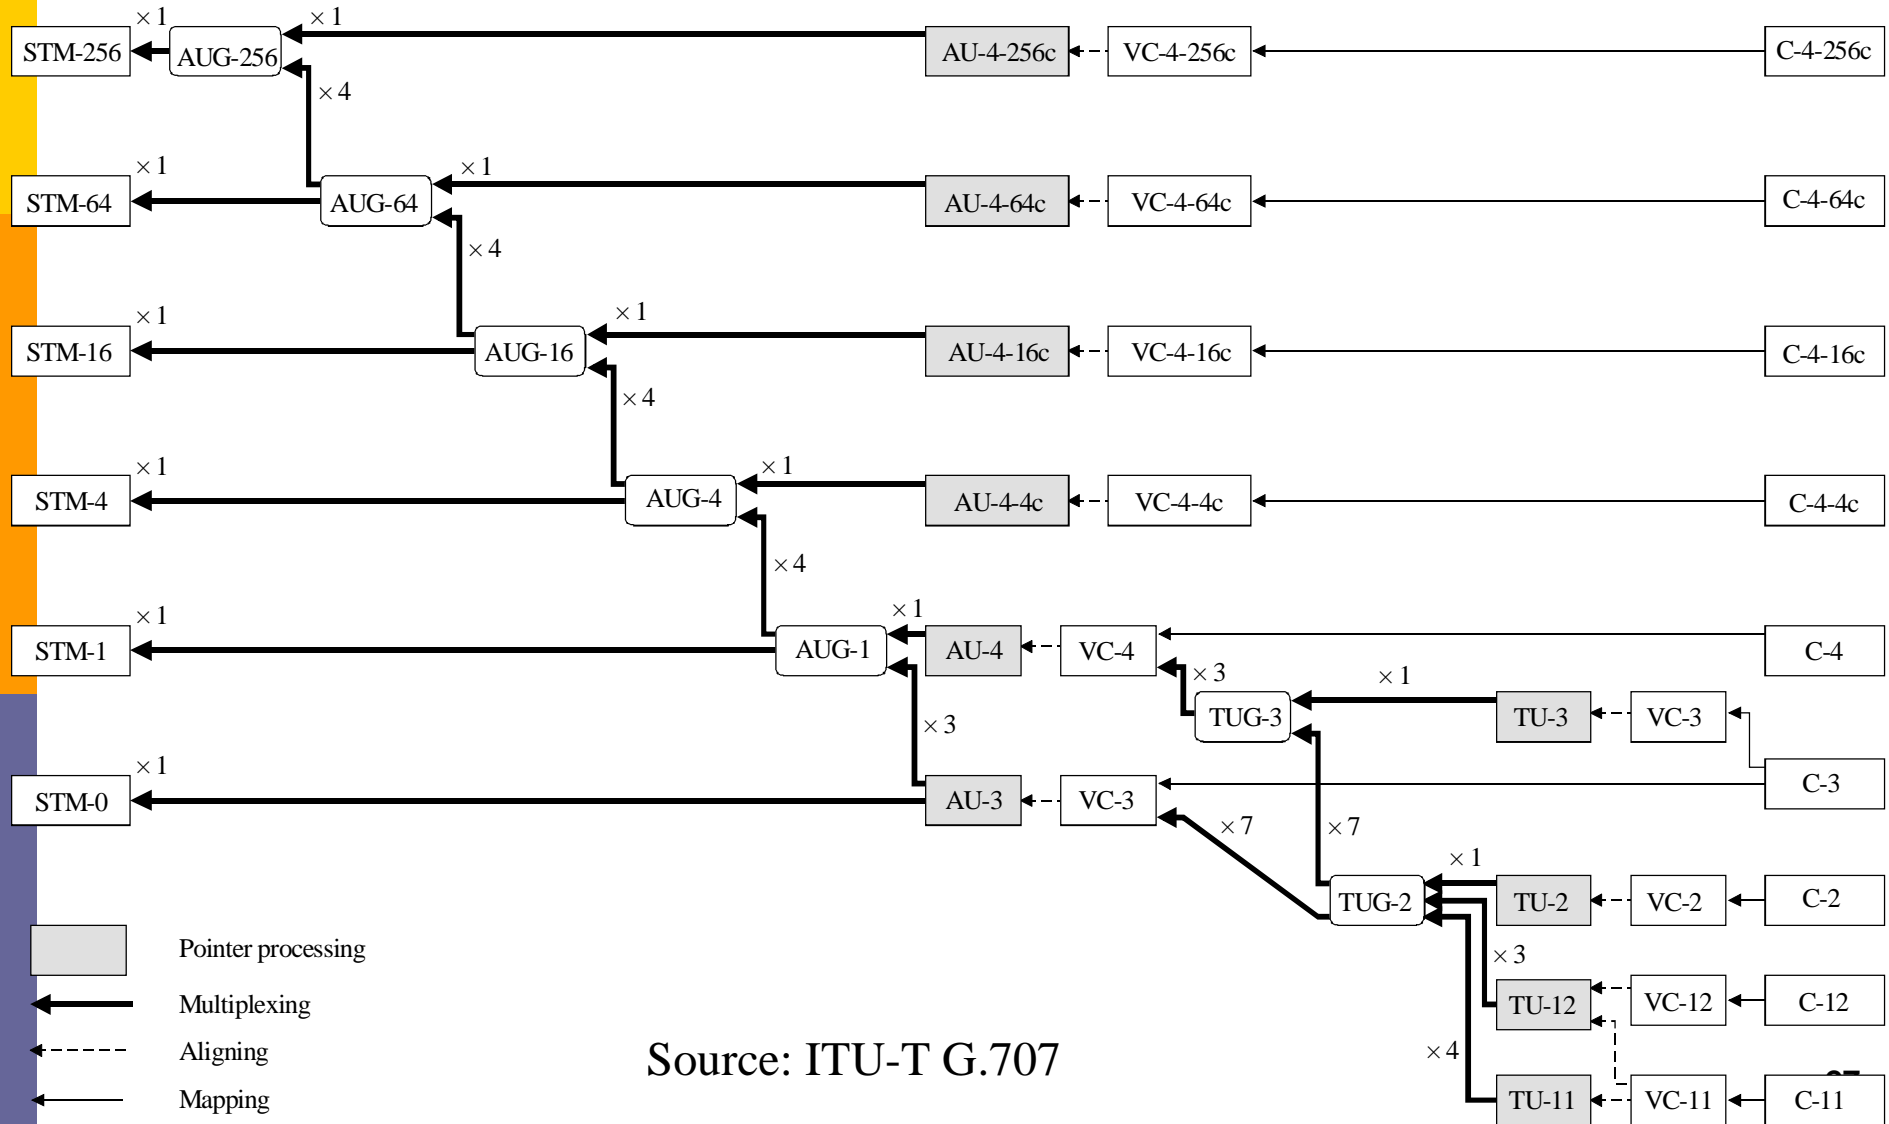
×1
STM-256
AUG-256
×1
AU-4-256c
VC-4-256c
C-4-256c
×4
×1
STM-64
AUG-64
×1
AU-4-64c
VC-4-64c
C-4-64c
×4
×1
STM-16
AUG-16
×1
AU-4-16c
VC-4-16c
C-4-16c
×4
×1
STM-4
AUG-4
×1
AU-4-4c
VC-4-4c
C-4-4c
×4
×1
STM-1
AUG-1
×1
AU-4
VC-4
C-4
×3
×1
TUG-3
TU-3
VC-3
×3
C-3
×1
STM-0
AU-3
VC-3
×7
×7
×1
TUG-2
TU-2
VC-2
C-2
×3
TU-12
VC-12
C-12
×4
TU-11
VC-11
C-11
Pointer processing
Multiplexing
Aligning
Mapping
Source: ITU-T G.707
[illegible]